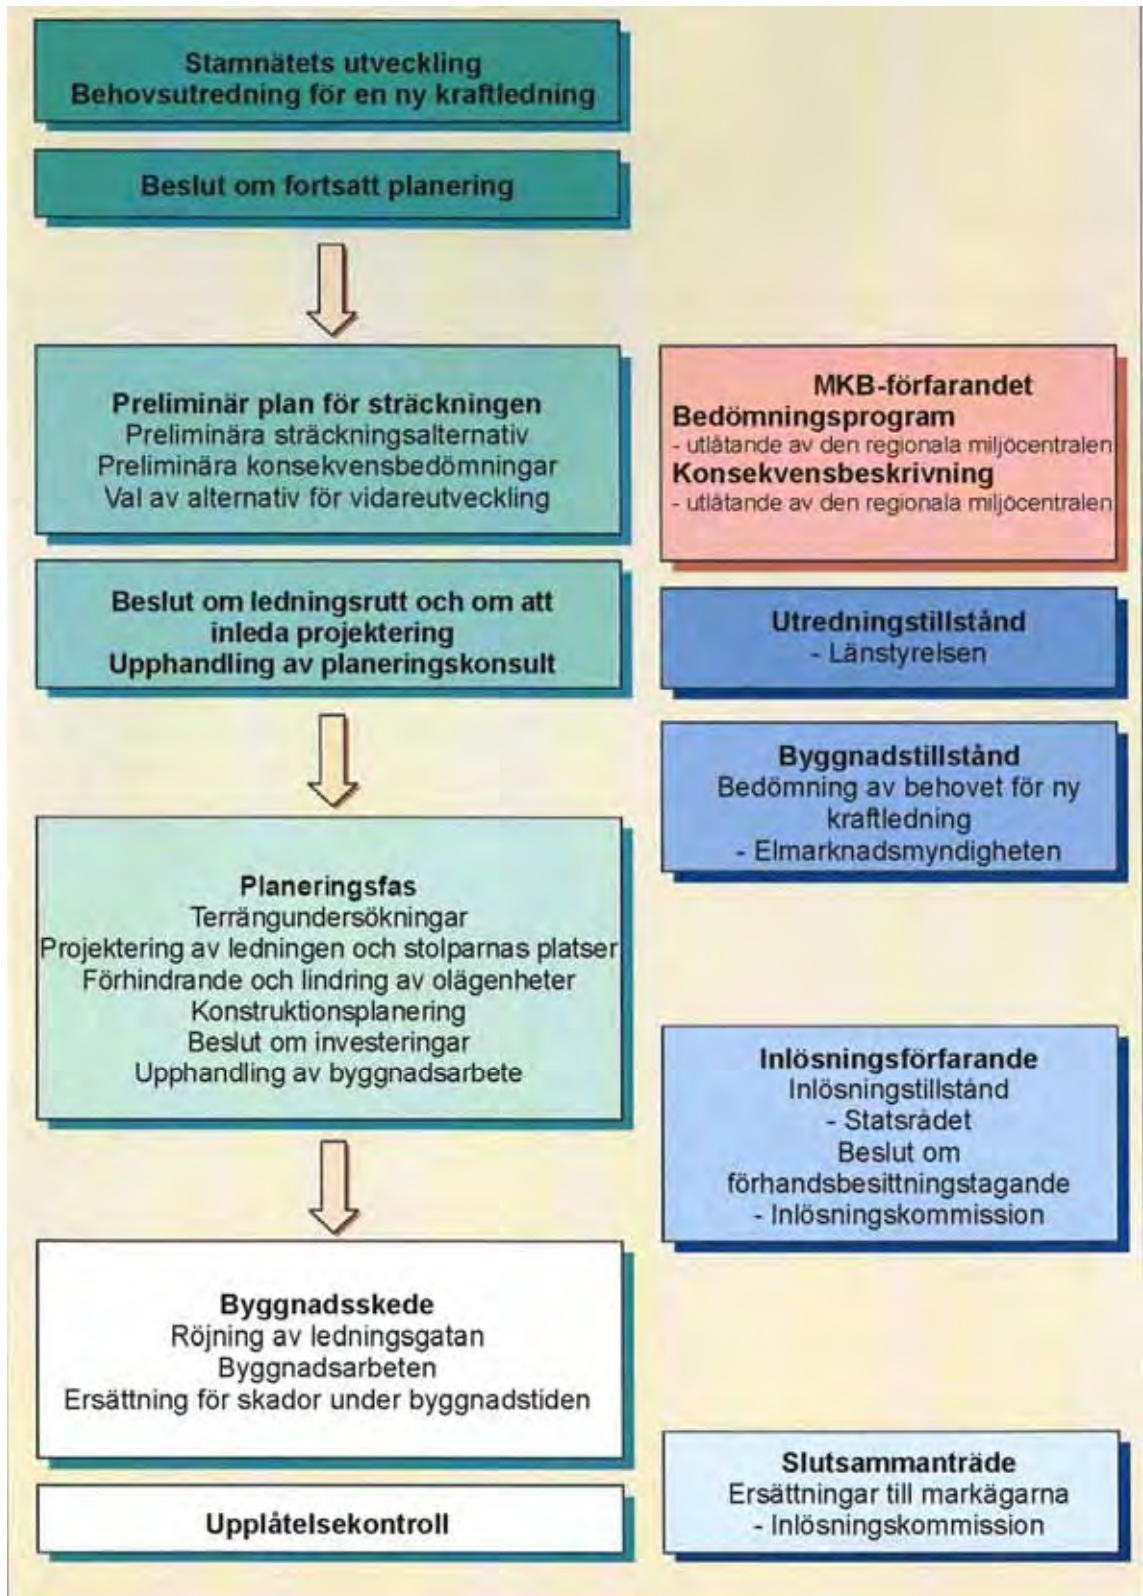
Stamnätets utveckling
Behovsutredning för en ny kraftledning

Beslut om fortsatt planering

Preliminär plan för sträckningen
Preliminära sträckningsalternativ
Preliminära konsekvensbedömningar
Val av alternativ för vidareutveckling

MKB-förfarandet
Bedömningsprogram
- utlåtande av den regionala miljöcentralen
Konsekvensbeskrivning
- utlåtande av den regionala miljöcentralen

Beslut om ledningsrutt och om att inleda projektering
Upphandling av planeringskonsult

Utredningstillstånd
- Länstyrelsen

Byggnadstillstånd
Bedömning av behovet för ny kraftledning
- Elmarknadsmyndigheten

Planeringsfas
Terrängundersökningar
Projektering av ledningen och stolparnas platser
Förhindrande och lindring av olägenheter
Konstruktionsplanering
Beslut om investeringar
Upphandling av byggnadsarbete

Inlösningsförfarande
Inlösningstillstånd
- Statsrådet
Beslut om förhandsbesittningstagande
- Inlösningskommission

Byggnadsskede
Röjning av ledningsgatan
Byggnadsarbeten
Ersättning för skador under byggnadstiden

Upplåtelsekontroll

Slutsammanträde
Ersättningar till markägarna
- Inlösningskommission